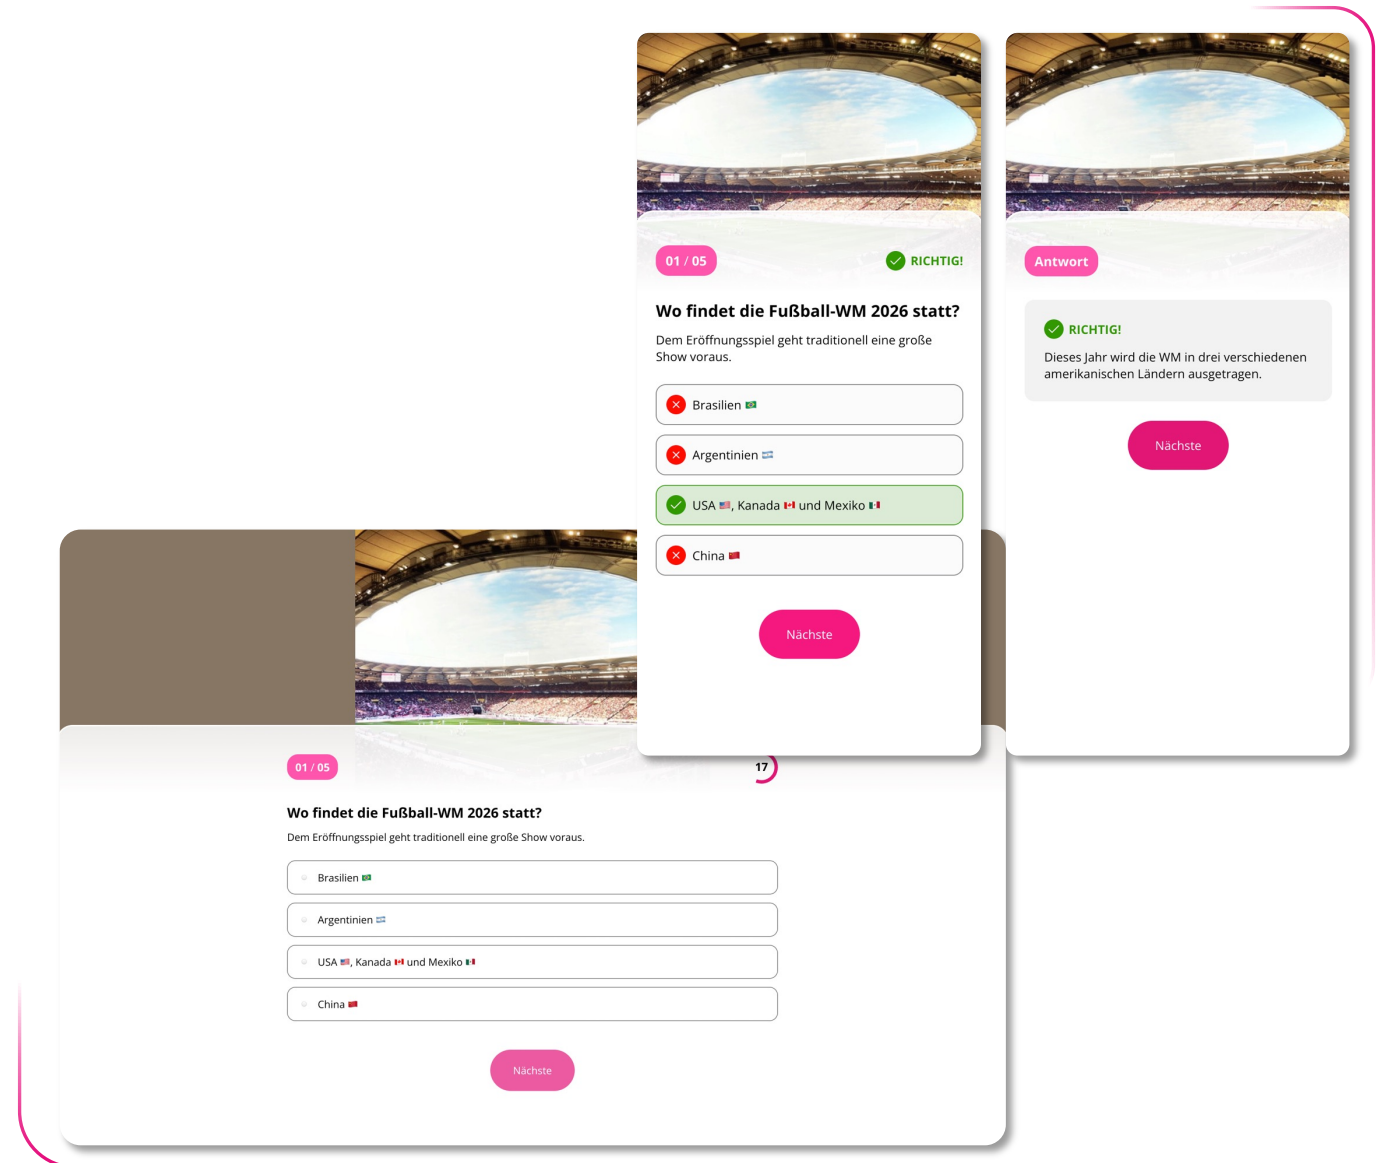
01 / 05

RICHTIG!

Wo findet die Fußball-WM 2026 statt?

Dem Eröffnungsspiel geht traditionell eine große Show voraus.

Brasilien 🇧🇷

Argentinien 🇦🇷

USA 🇺🇸, Kanada 🇨🇦 und Mexiko 🇲🇽

China 🇨🇳

Nächste

Antwort

RICHTIG!

Dieses Jahr wird die WM in drei verschiedenen amerikanischen Ländern ausgetragen.

Nächste

01 / 05

17

Wo findet die Fußball-WM 2026 statt?

Dem Eröffnungsspiel geht traditionell eine große Show voraus.

Brasilien 🇧🇷

Argentinien 🇦🇷

USA 🇺🇸, Kanada 🇨🇦 und Mexiko 🇲🇽

China 🇨🇳

Nächste